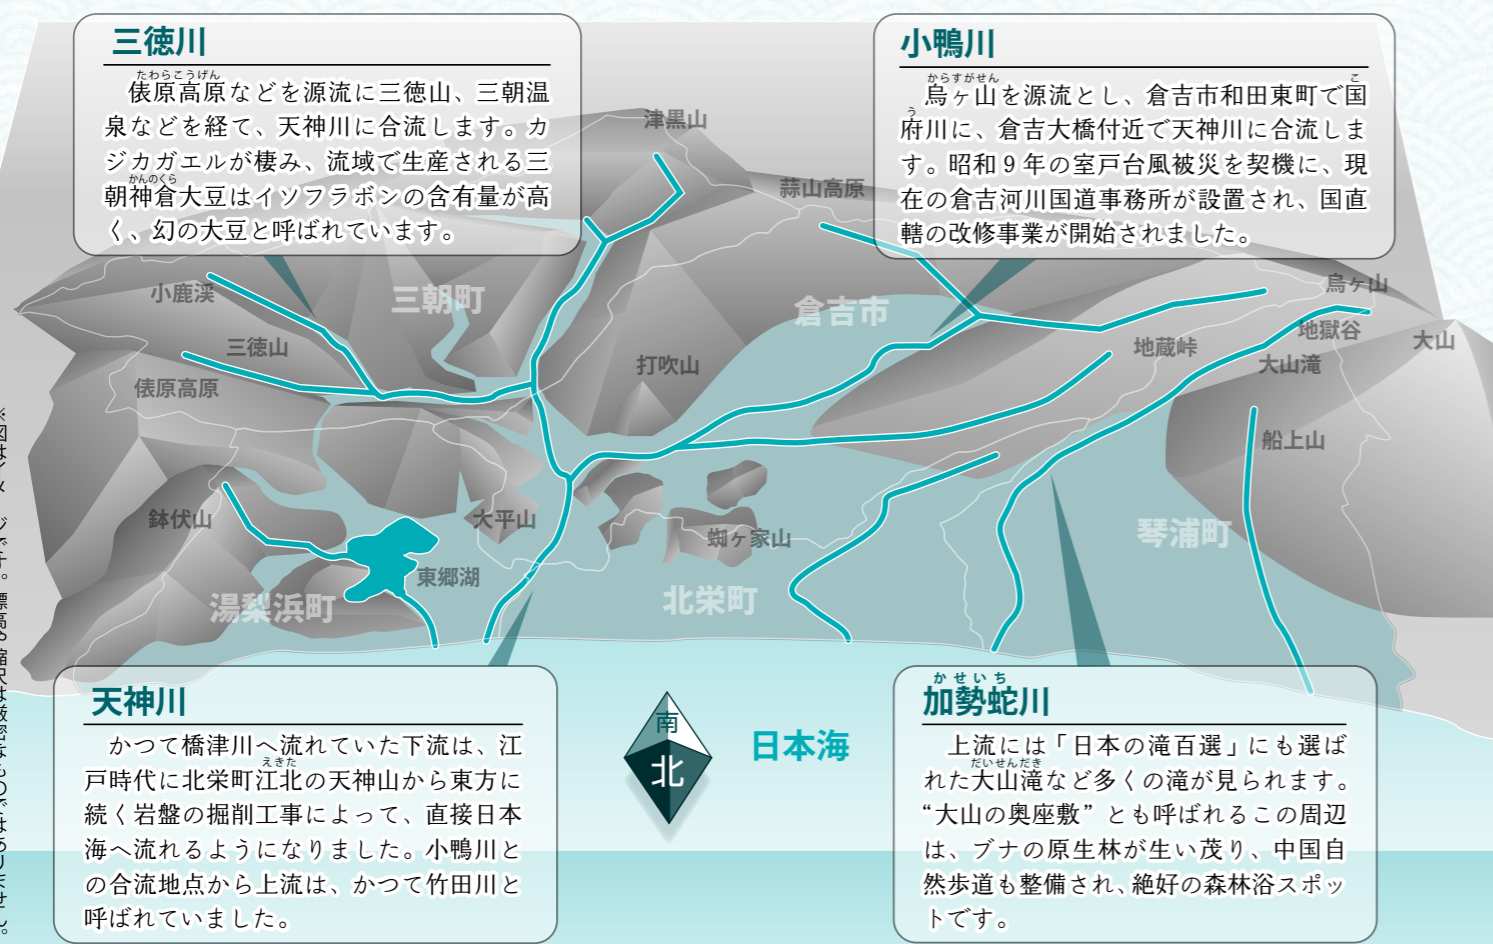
三徳川

俵原高原などを源流に三徳山、三朝温泉などを経て、天神川に合流します。カジカガエルが棲み、流域で生産される三朝神倉大豆はイソフラボンの含有量が高く、幻の大豆と呼ばれています。

小鴨川

烏ヶ山を源流とし、倉吉市和田東町で国府川に、倉吉大橋付近で天神川に合流します。昭和９年の室戸台風被災を契機に、現在の倉吉河川国道事務所が設置され、国直轄の改修事業が開始されました。

津黒山
蒜山高原
小鹿渓
三朝町
倉吉市
烏ヶ山
三徳山
地獄谷
大山
俵原高原
打吹山
地蔵峠
大山滝
船上山
鉢伏山
大平山
蜘ヶ家山
琴浦町
東郷湖
湯梨浜町
北栄町

天神川

かつて橋津川へ流れていた下流は、江戸時代に北栄町江北の天神山から東方に続く岩盤の掘削工事によって、直接日本海へ流れるようになりました。小鴨川との合流地点から上流は、かつて竹田川と呼ばれていました。

南
北
日本海

加勢蛇川

上流には「日本の滝百選」にも選ばれた大山滝など多くの滝が見られます。“大山の奥座敷”とも呼ばれるこの周辺は、ブナの原生林が生い茂り、中国自然歩道も整備され、絶好の森林浴スポットです。

※図はイメージです。標高や縮尺は厳密なものではありません。